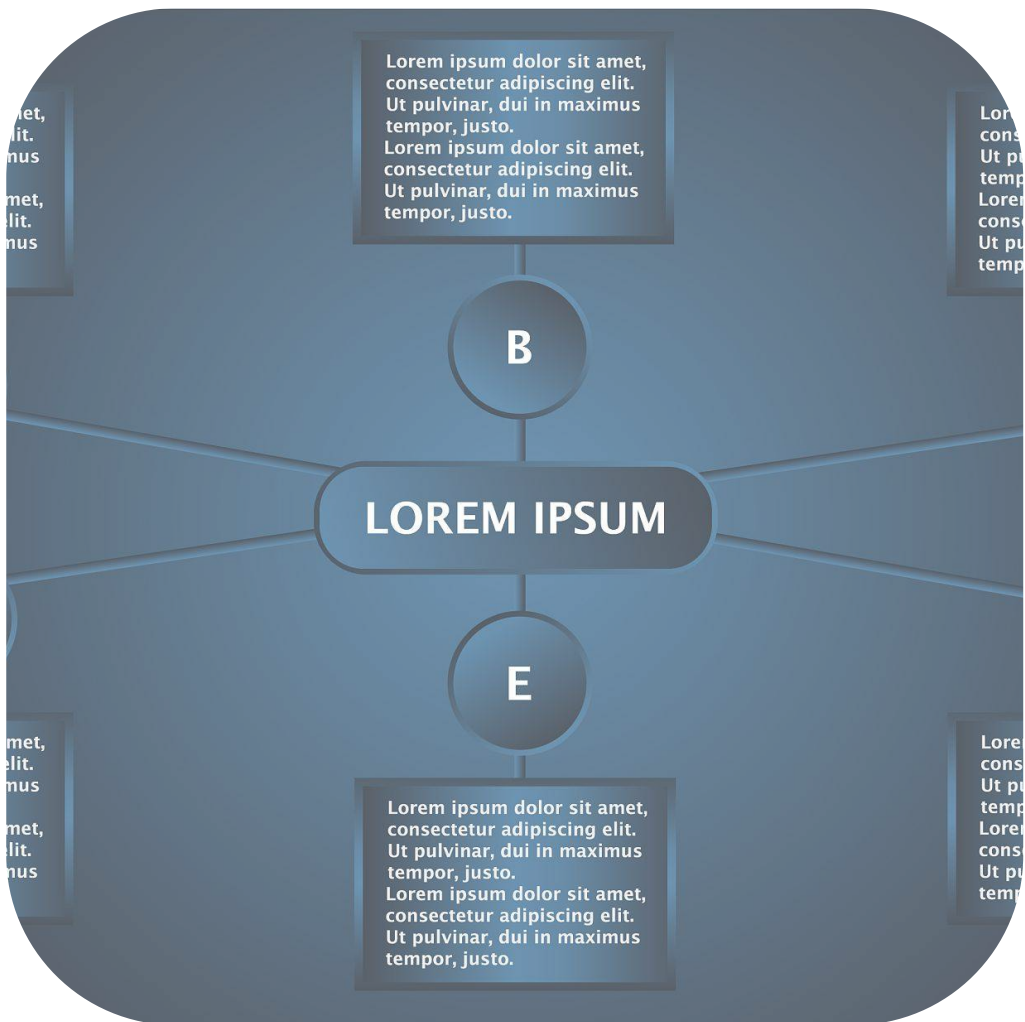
met,
lit.
mus

met,
lit.
mus

Lorem ipsum dolor sit amet, consectetur adipiscing elit. Ut pulvinar, dui in maximus tempor, justo.
Lorem ipsum dolor sit amet, consectetur adipiscing elit. Ut pulvinar, dui in maximus tempor, justo.

Lor
cons
Ut pu
temp
Lorem
conse
Ut pu
temp

B

LOREM IPSUM

E

met,
lit.
mus

met,
lit.
mus

Lorem ipsum dolor sit amet, consectetur adipiscing elit. Ut pulvinar, dui in maximus tempor, justo.
Lorem ipsum dolor sit amet, consectetur adipiscing elit. Ut pulvinar, dui in maximus tempor, justo.

Lore
cons
Ut pu
temp
Lore
cons
Ut pu
temp